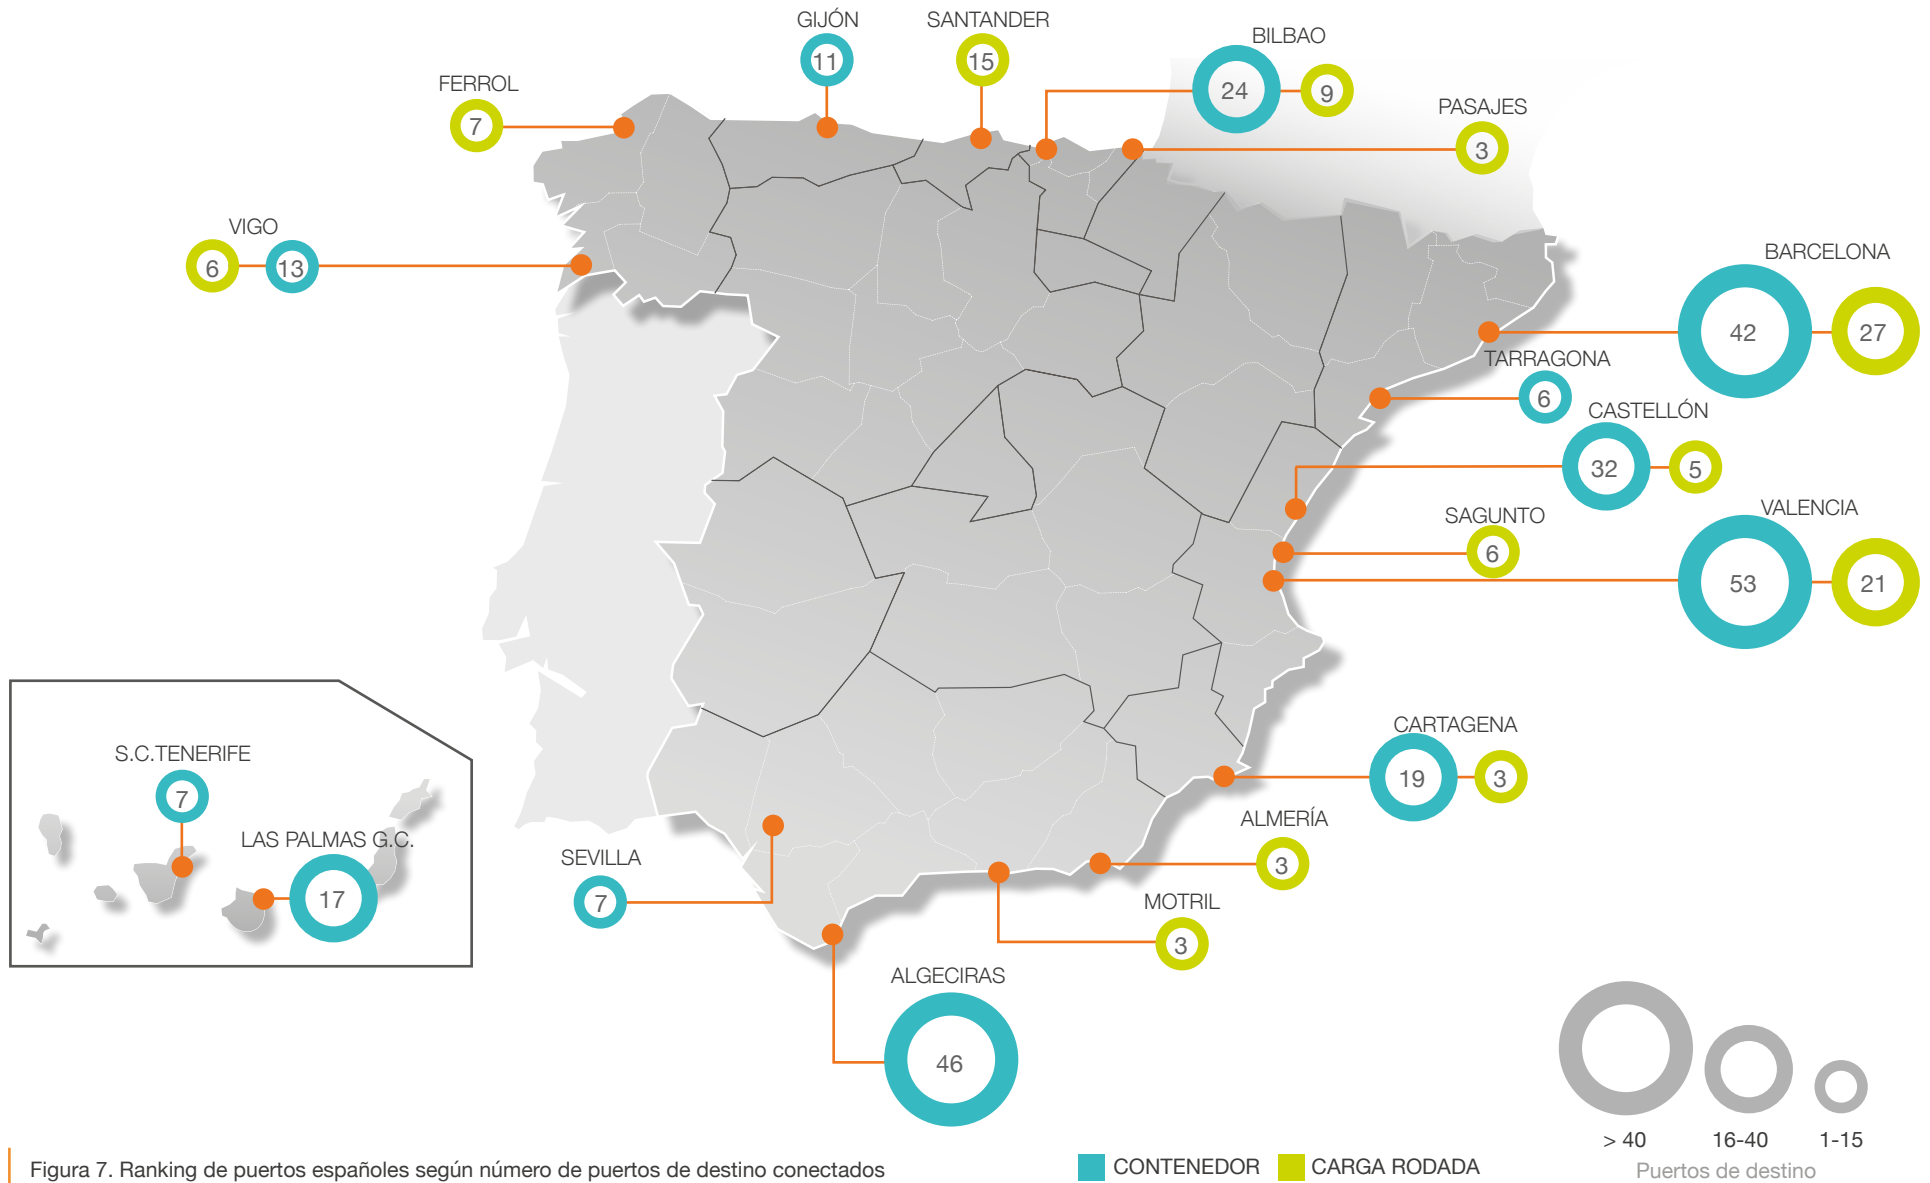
GIJÓN
11
SANTANDER
15
BILBAO
24
9
FERROL
7
PASAJES
3
VIGO
6
13
BARCELONA
42
27
TARRAGONA
6
CASTELLÓN
32
5
SAGUNTO
6
VALENCIA
53
21
S.C.TENERIFE
7
LAS PALMAS G.C.
17
CARTAGENA
19
3
ALMERÍA
3
SEVILLA
7
MOTRIL
3
ALGECIRAS
46
> 40
16-40
1-15
Puertos de destino

Figura 7. Ranking de puertos españoles según número de puertos de destino conectados

CONTENEDOR
CARGA RODADA